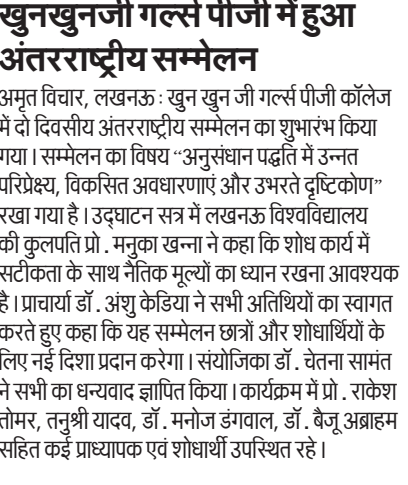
खुनखुनजी गर्ल्स पीजी में हुआ अंतरराष्ट्रीय सम्मेलन

अमृत विचार, लखनऊ : खुन खुन जी गर्ल्स पीजी कॉलेज में दो दिवसीय अंतरराष्ट्रीय सम्मेलन का शुभारंभ किया गया। सम्मेलन का विषय "अनुसंधान पद्धति में उन्नत परिप्रेक्ष्य, विकसित अवधारणाएं और उभरते दृष्टिकोण" रखा गया है। उद्घाटन सत्र में लखनऊ विश्वविद्यालय की कुलपति प्रो. मनुका खन्ना ने कहा कि शोध कार्य में सटीकता के साथ नैतिक मूल्यों का ध्यान रखना आवश्यक है। प्राचार्या डॉ. अंशु केडिया ने सभी अतिथियों का स्वागत करते हुए कहा कि यह सम्मेलन छात्रों और शोधार्थियों के लिए नई दिशा प्रदान करेगा। संयोजिका डॉ. चेतना सामंत ने सभी का धन्यवाद ज्ञापित किया। कार्यक्रम में प्रो. राकेश तोमर, तनुश्री यादव, डॉ. मनोज डंगवाल, डॉ. बैजू अब्राहम सहित कई प्राध्यापक एवं शोधार्थी उपस्थित रहे।